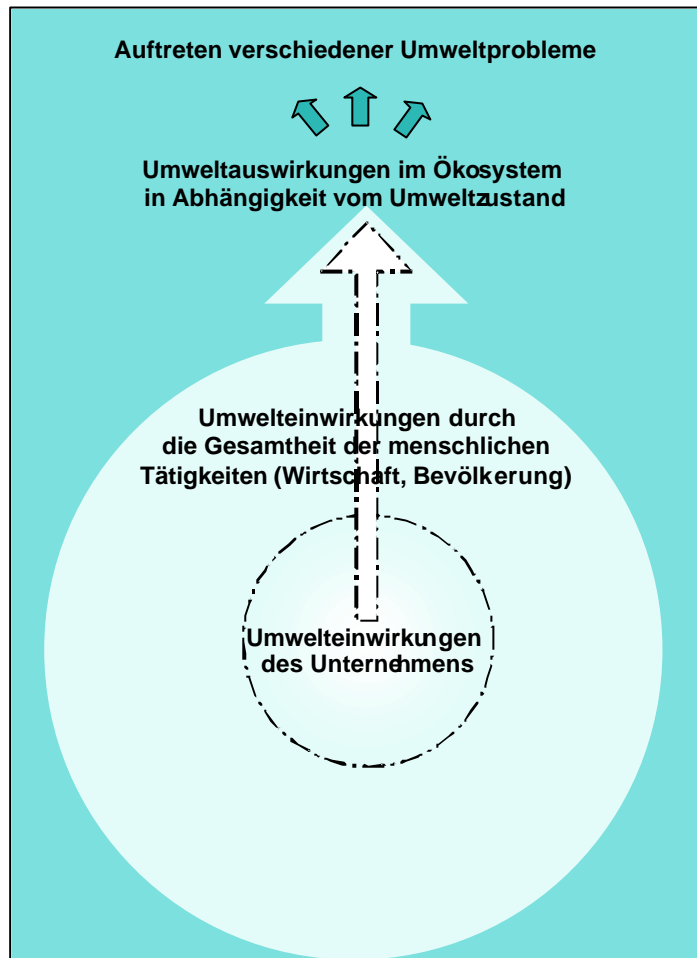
Auftreten verschiedener Umweltprobleme

Umweltauswirkungen im Ökosystem in Abhängigkeit vom Umweltzustand

Umwelteinwirkungen durch die Gesamtheit der menschlichen Tätigkeiten (Wirtschaft, Bevölkerung)

Umwelteinwirkungen des Unternehmens